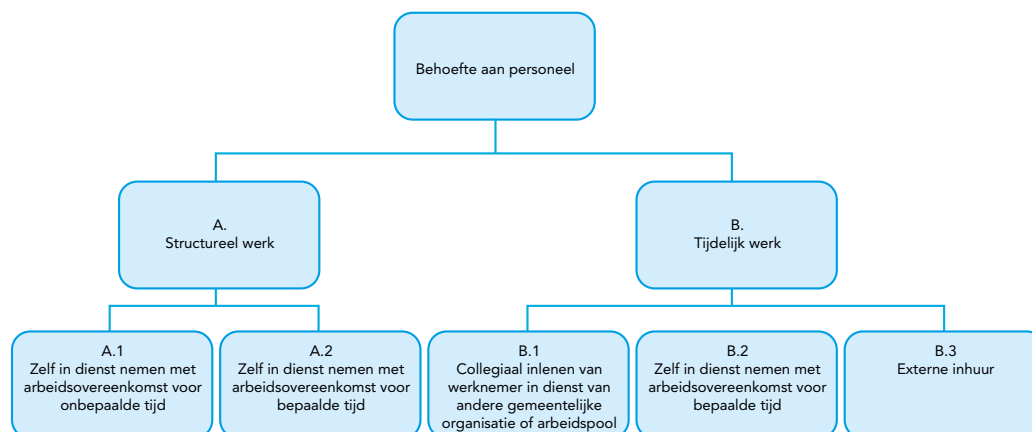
Behoefte aan personeel

A.
Structureel werk

B.
Tijdelijk werk

A.1
Zelf in dienst nemen met arbeidsovereenkomst voor onbepaalde tijd

A.2
Zelf in dienst nemen met arbeidsovereenkomst voor bepaalde tijd

B.1
Collegiaal inlenen van werknemer in dienst van andere gemeentelijke organisatie of arbeidspool

B.2
Zelf in dienst nemen met arbeidsovereenkomst voor bepaalde tijd

B.3
Externe inhuur